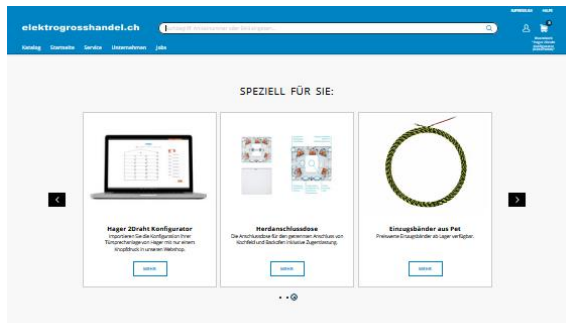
elektrogrosshandel.ch

Suchbegriff, Artikelnummer oder Lieferantennummer eingeben...

Katalog Startseite Service Unternehmen Jobs

SPEZIELL FÜR SIE:

Hager 2Draht Konfigurator

Importieren Sie die Konfiguration Ihrer Türsprechanlage von Hager mit nur einem Knopfdruck in unseren Webshop.

MEHR

Herdanschlussdose

Die Anschlussdose für den getrennten Anschluss von Kochfeld und Backofen inklusive Zugentlastung.

MEHR

Einzugsbänder aus Pet

Preiswerte Einzugsbänder ab Lager verfügbar.

MEHR